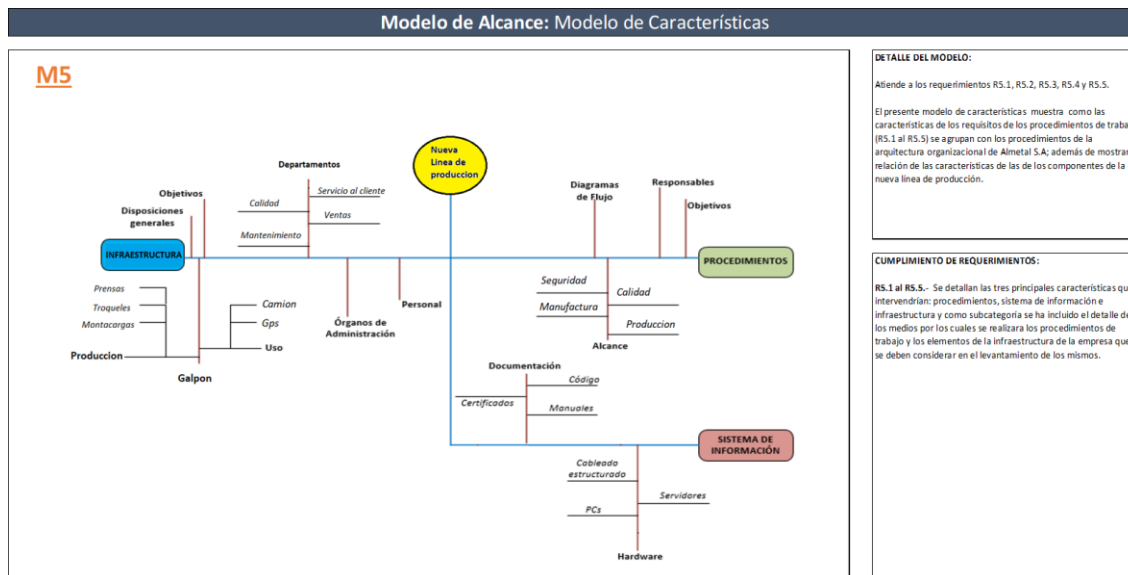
Modelo de Alcance: Modelo de Características

M5

Nueva Linea de produccion

Departamentos
Servicio al cliente
Calidad
Ventas
Mantenimiento
Objetivos
Disposiciones generales
INFRAESTRUCTURA
Prensas
Troqueles
Montacargas
Produccion
Camion
Gps
Uso
Galpon
Órganos de Administración
Personal

Diagramas de Flujo
Responsables
Objetivos
PROCEDIMIENTOS
Seguridad
Calidad
Manufactura
Produccion
Alcance

Documentación
Código
Certificados
Manuales
SISTEMA DE INFORMACIÓN
Cableado estructurado
Servidores
PCs
Hardware

DETALLE DEL MODELO:

Atiende a los requerimientos R5.1, R5.2, R5.3, R5.4 y R5.5.

El presente modelo de características muestra como las características de los requisitos de los procedimientos de traba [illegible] (R5.1 al R5.5) se agrupan con los procedimientos de la arquitectura organizacional de Almetal S.A; además de mostra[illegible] relación de las características de las de los componentes de la nueva linea de producción.

CUMPLIMIENTO DE REQUERIMIENTOS:

R5.1 al R5.5.- Se detallan las tres principales características qu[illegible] intervendrían: procedimientos, sistema de información e infraestructura y como subcategoria se ha incluido el detalle d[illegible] los medios por los cuales se realizara los procedimientos de trabajo y los elementos de la infraestructura de la empresa que se deben considerar en el levantamiento de los mismos.